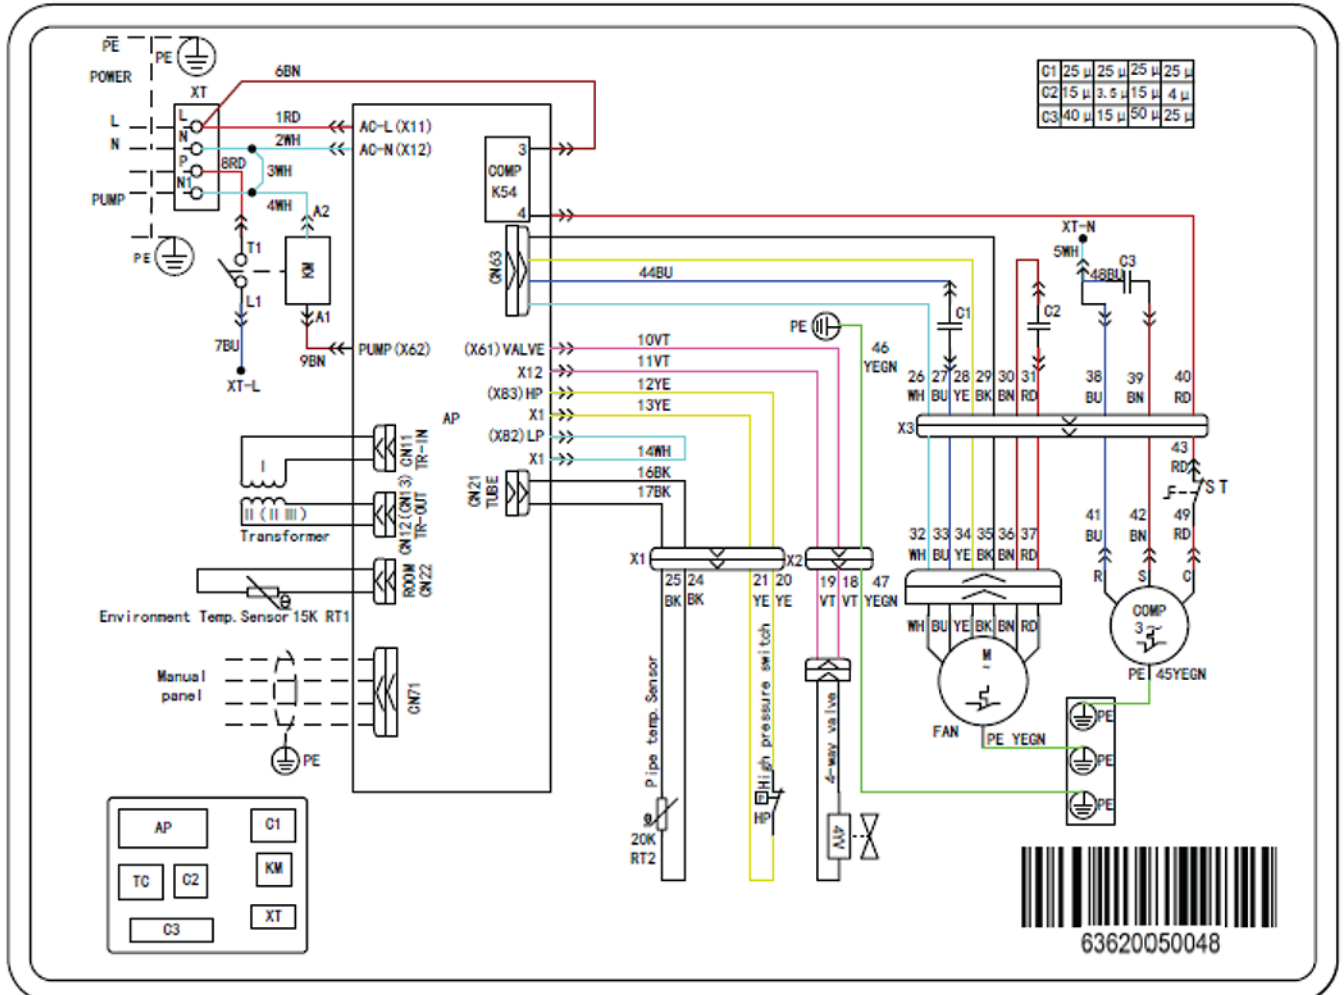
PE
POWER
PE
XT
L
N
L
N
P
N1
PUMP
PE
6BN
1RD
2WH
8RD
3WH
4WH
A2
T1
KM
L1
A1
7BU
9BN
XT-L
AC-L (X11)
AC-N (X12)
PUMP (X62)
COMP K54
3
4
CN63
44BU
(X61) VALVE
X12
(X83) HP
X1
(X82) LP
X1
10VT
11VT
12YE
13YE
14WH
16BK
17BK
AP
CN11 TR-IN
CN12 (CN13) TR-OUT
I
II (II III)
Transformer
CN21 TUBE
ROOM CN22
Environment Temp. Sensor 15K RT1
Manual panel
CN71
PE

| C1 | 25 μ | 25 μ | 25 μ | 25 μ |
|---|---|---|---|---|
| C2 | 15 μ | 3.5 μ | 15 μ | 4 μ |
| C3 | 40 μ | 15 μ | 50 μ | 25 μ |

XT-N
5WH
48BU
C3
C1
C2
PE
46 YEGN
26 WH
27 BU
28 YE
29 BK
30 BN
31 RD
38 BU
39 BN
40 RD
X3
43 RD
S T
41 BU
42 BN
49 RD
32 WH
33 BU
34 YE
35 BK
36 BN
37 RD
R
S
C
COMP
PE 45YEGN
WH BU YE BK BN RD
M
FAN
PE YEGN
PE
PE
PE
X1
X2
25 BK
24 BK
21 YE
20 YE
19 VT
18 VT
47 YEGN
Pipe temp. Sensor
20K RT2
High pressure switch
HP
4-way valve
4YV

AP
C1
TC
C2
KM
XT
C3

63620050048